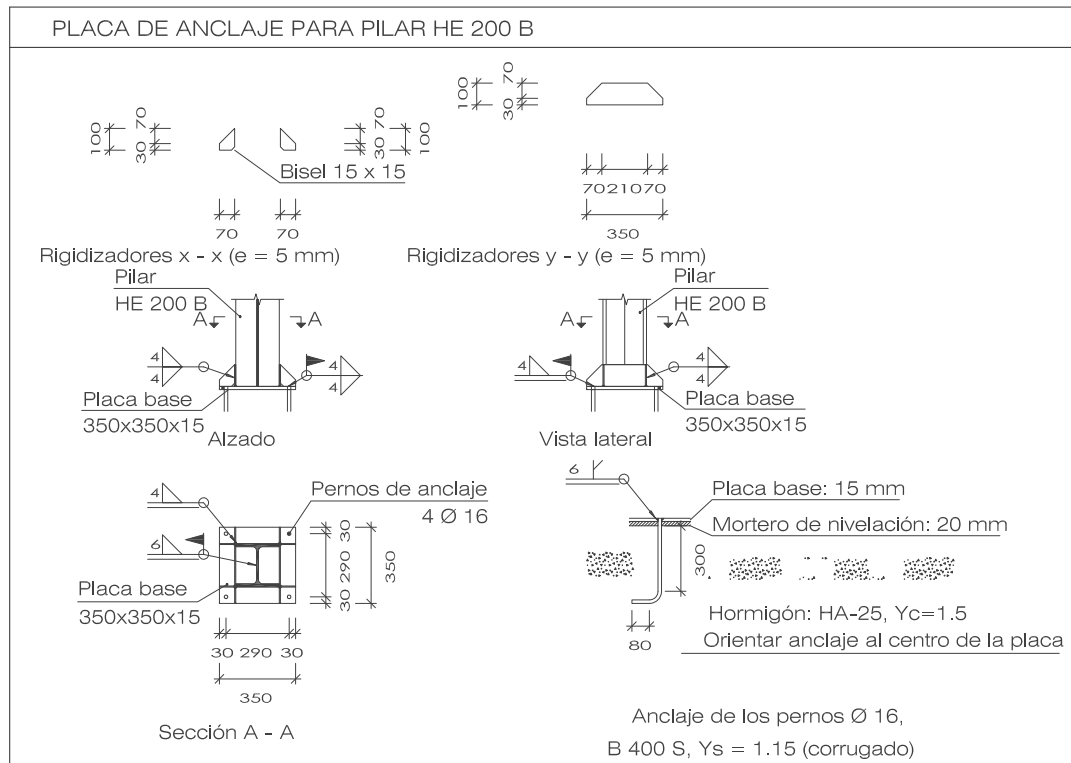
PLACA DE ANCLAJE PARA PILAR HE 200 B

100 30 70

Bisel 15 x 15

30 70 100

70 70

Rigidizadores x - x (e = 5 mm)

100 30 70

7021070

350

Rigidizadores y - y (e = 5 mm)

Pilar
HE 200 B

A A

4
4

4
4

Placa base
350x350x15

Alzado

Pilar
HE 200 B

A A

4

4
4

Placa base
350x350x15

Vista lateral

4

6

Pernos de anclaje
4 Ø 16

30 290 30

350

Placa base
350x350x15

30 290 30

350

Sección A - A

6

Placa base: 15 mm

Mortero de nivelación: 20 mm

300

80

Hormigón: HA-25, Yc=1.5

Orientar anclaje al centro de la placa

Anclaje de los pernos Ø 16,
B 400 S, Ys = 1.15 (corrugado)